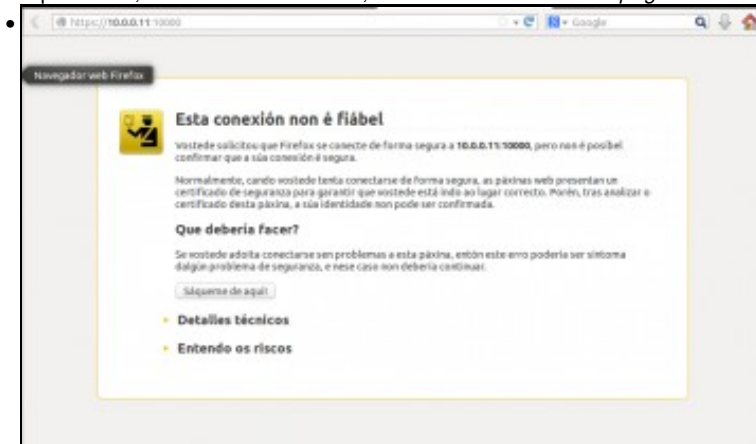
https://10.0.0.11:10000

Google

Navegador web Firefox

Esta conexión non é fiábel

Vostede solicitou que Firefox se conecte de forma segura a 10.0.0.11:10000, pero non é posíbel confirmar que a súa conexión é segura.

Normalmente, cando vostede tenta conectarse de forma segura, as páxinas web presentan un certificado de seguranza para garantir que vostede está indo ao lugar correcto. Porén, tras analizar o certificado desta páxina, a súa identidade non pode ser confirmada.

Que debería facer?

Se vostede adoita conectarse sen problemas a esta páxina, entón este erro podería ser síntoma dalgún problema de seguranza, e nese caso non debería continuar.

Sáqueme de aquí!

Detalles técnicos

Entendo os riscos